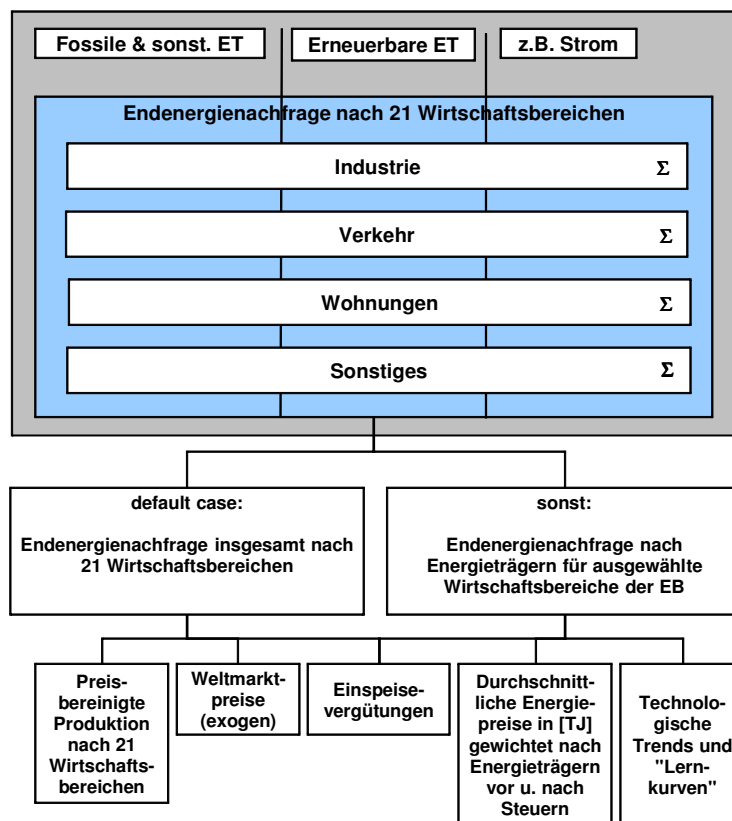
Fossile & sonst. ET

Erneuerbare ET

z.B. Strom

Endenergienachfrage nach 21 Wirtschaftsbereichen

Industrie $\Sigma$

Verkehr $\Sigma$

Wohnungen $\Sigma$

Sonstiges $\Sigma$

default case:

Endenergienachfrage insgesamt nach 21 Wirtschaftsbereichen

sonst:

Endenergienachfrage nach Energieträgern für ausgewählte Wirtschaftsbereiche der EB

Preisbereinigte Produktion nach 21 Wirtschaftsbereichen

Weltmarktpreise (exogen)

Einspeisevergütungen

Durchschnittliche Energiepreise in [TJ] gewichtet nach Energieträgern vor u. nach Steuern

Technologische Trends und "Lernkurven"